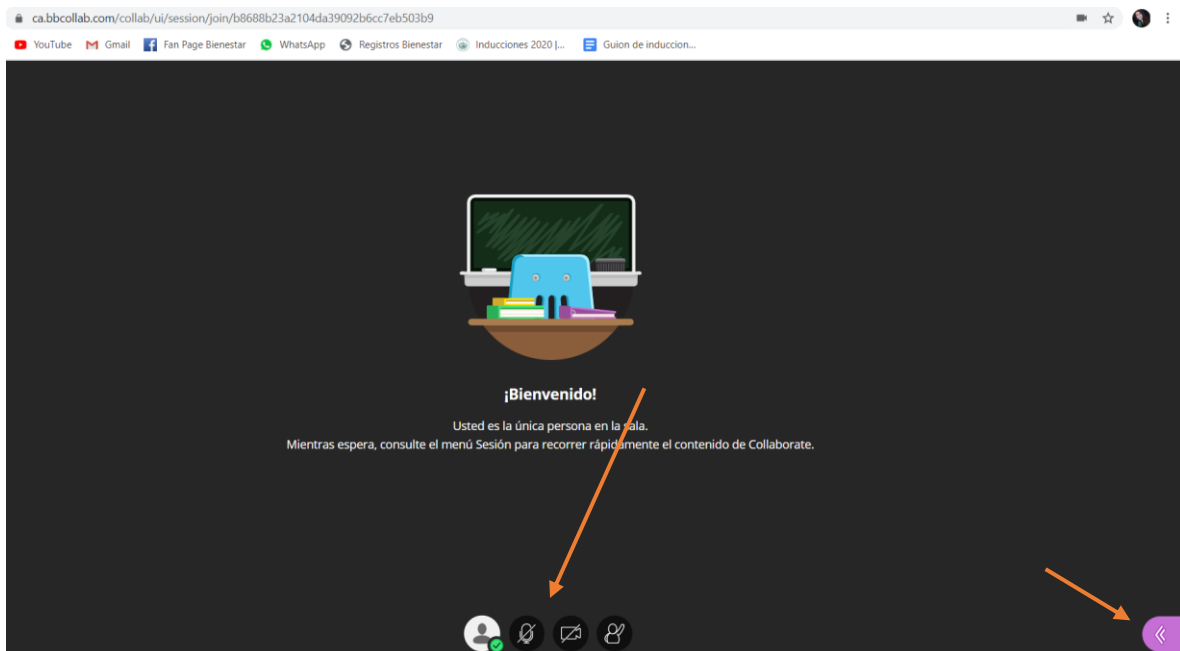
ca.bbcollab.com/collab/ui/session/join/b8688b23a2104da39092b6cc7eb503b9

YouTube Gmail Fan Page Bienestar WhatsApp Registros Bienestar Inducciones 2020 |... Guion de induccion...

¡Bienvenido!

Usted es la única persona en la sala.
Mientras espera, consulte el menú Sesión para recorrer rápidamente el contenido de Collaborate.